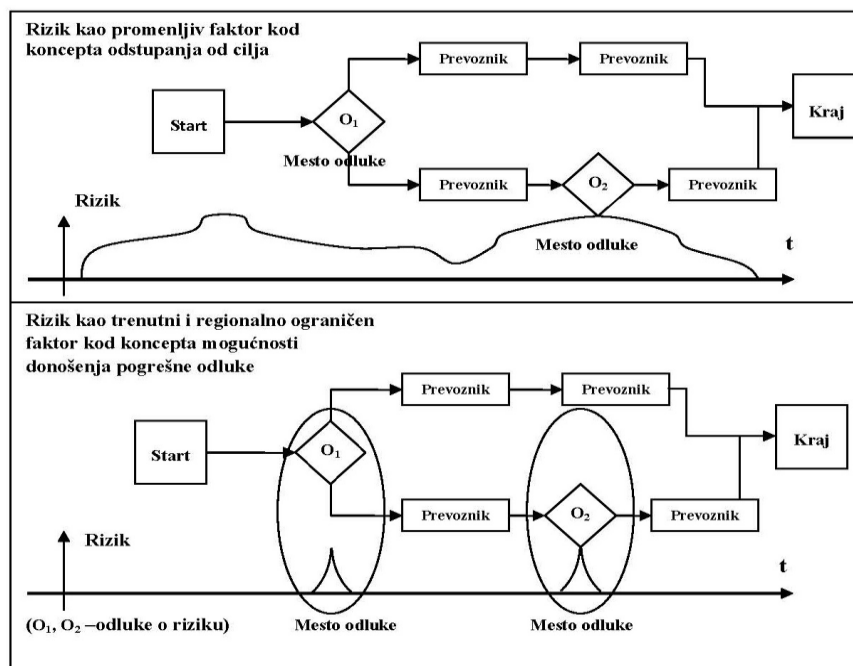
Rizik kao promenljiv faktor kod koncepta odstupanja od cilja

Prevoznik

Prevoznik

Start

$O_1$

Kraj

Mesto odluke

Prevoznik

$O_2$

Prevoznik

Rizik

Mesto odluke

t

Rizik kao trenutni i regionalno ograničen faktor kod koncepta mogućnosti donošenja pogrešne odluke

Prevoznik

Prevoznik

Start

$O_1$

Kraj

Prevoznik

$O_2$

Prevoznik

Rizik

t

($O_1$, $O_2$ –odluke o riziku)

Mesto odluke

Mesto odluke